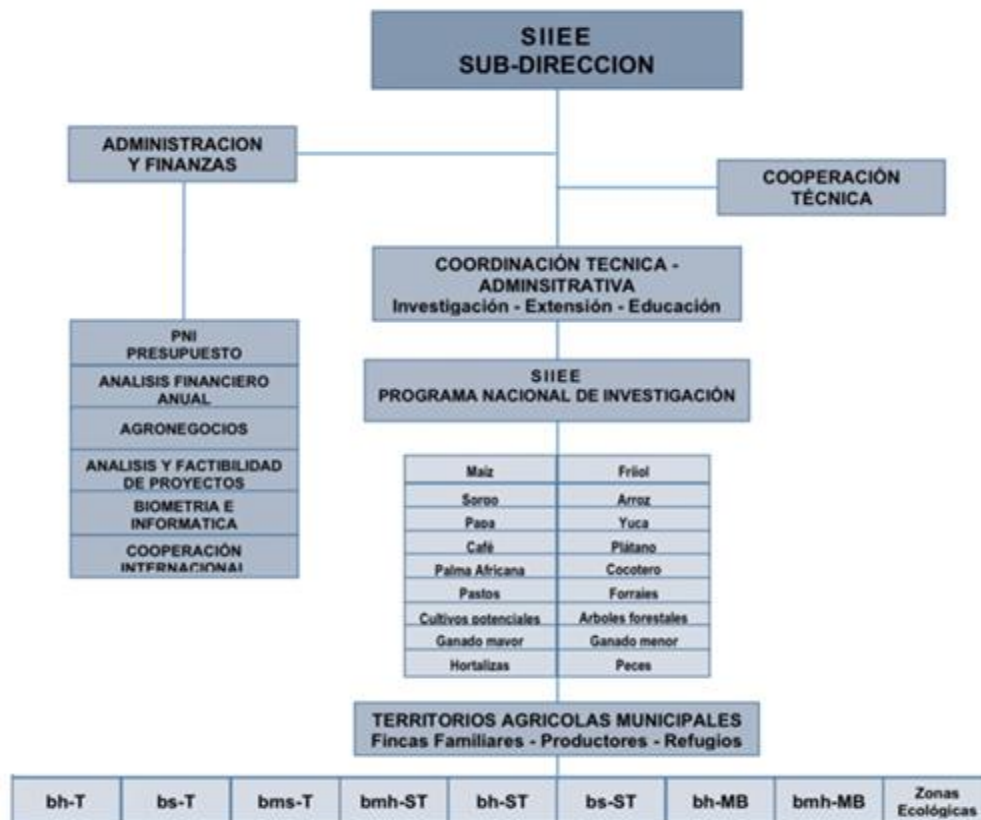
SIIEE
SUB-DIRECCION

ADMINISTRACION Y FINANZAS

COOPERACIÓN TÉCNICA

COORDINACIÓN TECNICA - ADMINSITRATIVA
Investigación - Extensión - Educación

PNI PRESUPUESTO

ANALISIS FINANCIERO ANUAL

AGRONEGOCIOS

ANALISIS Y FACTIBILIDAD DE PROYECTOS

BIOMETRIA E INFORMATICA

COOPERACIÓN INTERNACIONAL

SIIEE
PROGRAMA NACIONAL DE INVESTIGACIÓN

| Maiz | Frijol |
|---|---|
| Sorgo | Arroz |
| Papa | Yuca |
| Café | Plátano |
| Palma Africana | Cocotero |
| Pastos | Forrajes |
| Cultivos potenciales | Arboles forestales |
| Ganado mayor | Ganado menor |
| Hortalizas | Peces |

TERRITORIOS AGRICOLAS MUNICIPALES
Fincas Familiares - Productores - Refugios

| bh-T | bs-T | bms-T | bmh-ST | bh-ST | bs-ST | bh-MB | bmh-MB | Zonas Ecológicas |
|---|---|---|---|---|---|---|---|---|